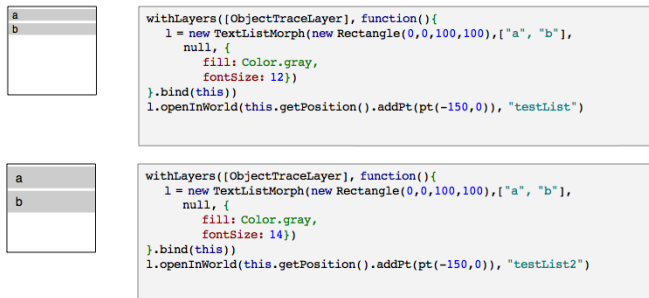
a
b

withLayers([ObjectTraceLayer], function(){
  l = new TextListMorph(new Rectangle(0,0,100,100),["a", "b"],
    null, {
      fill: Color.gray,
      fontSize: 12})
}.bind(this))
l.openInWorld(this.getPosition().addPt(pt(-150,0)), "testList")

a
b

withLayers([ObjectTraceLayer], function(){
  l = new TextListMorph(new Rectangle(0,0,100,100),["a", "b"],
    null, {
      fill: Color.gray,
      fontSize: 14})
}.bind(this))
l.openInWorld(this.getPosition().addPt(pt(-150,0)), "testList2")